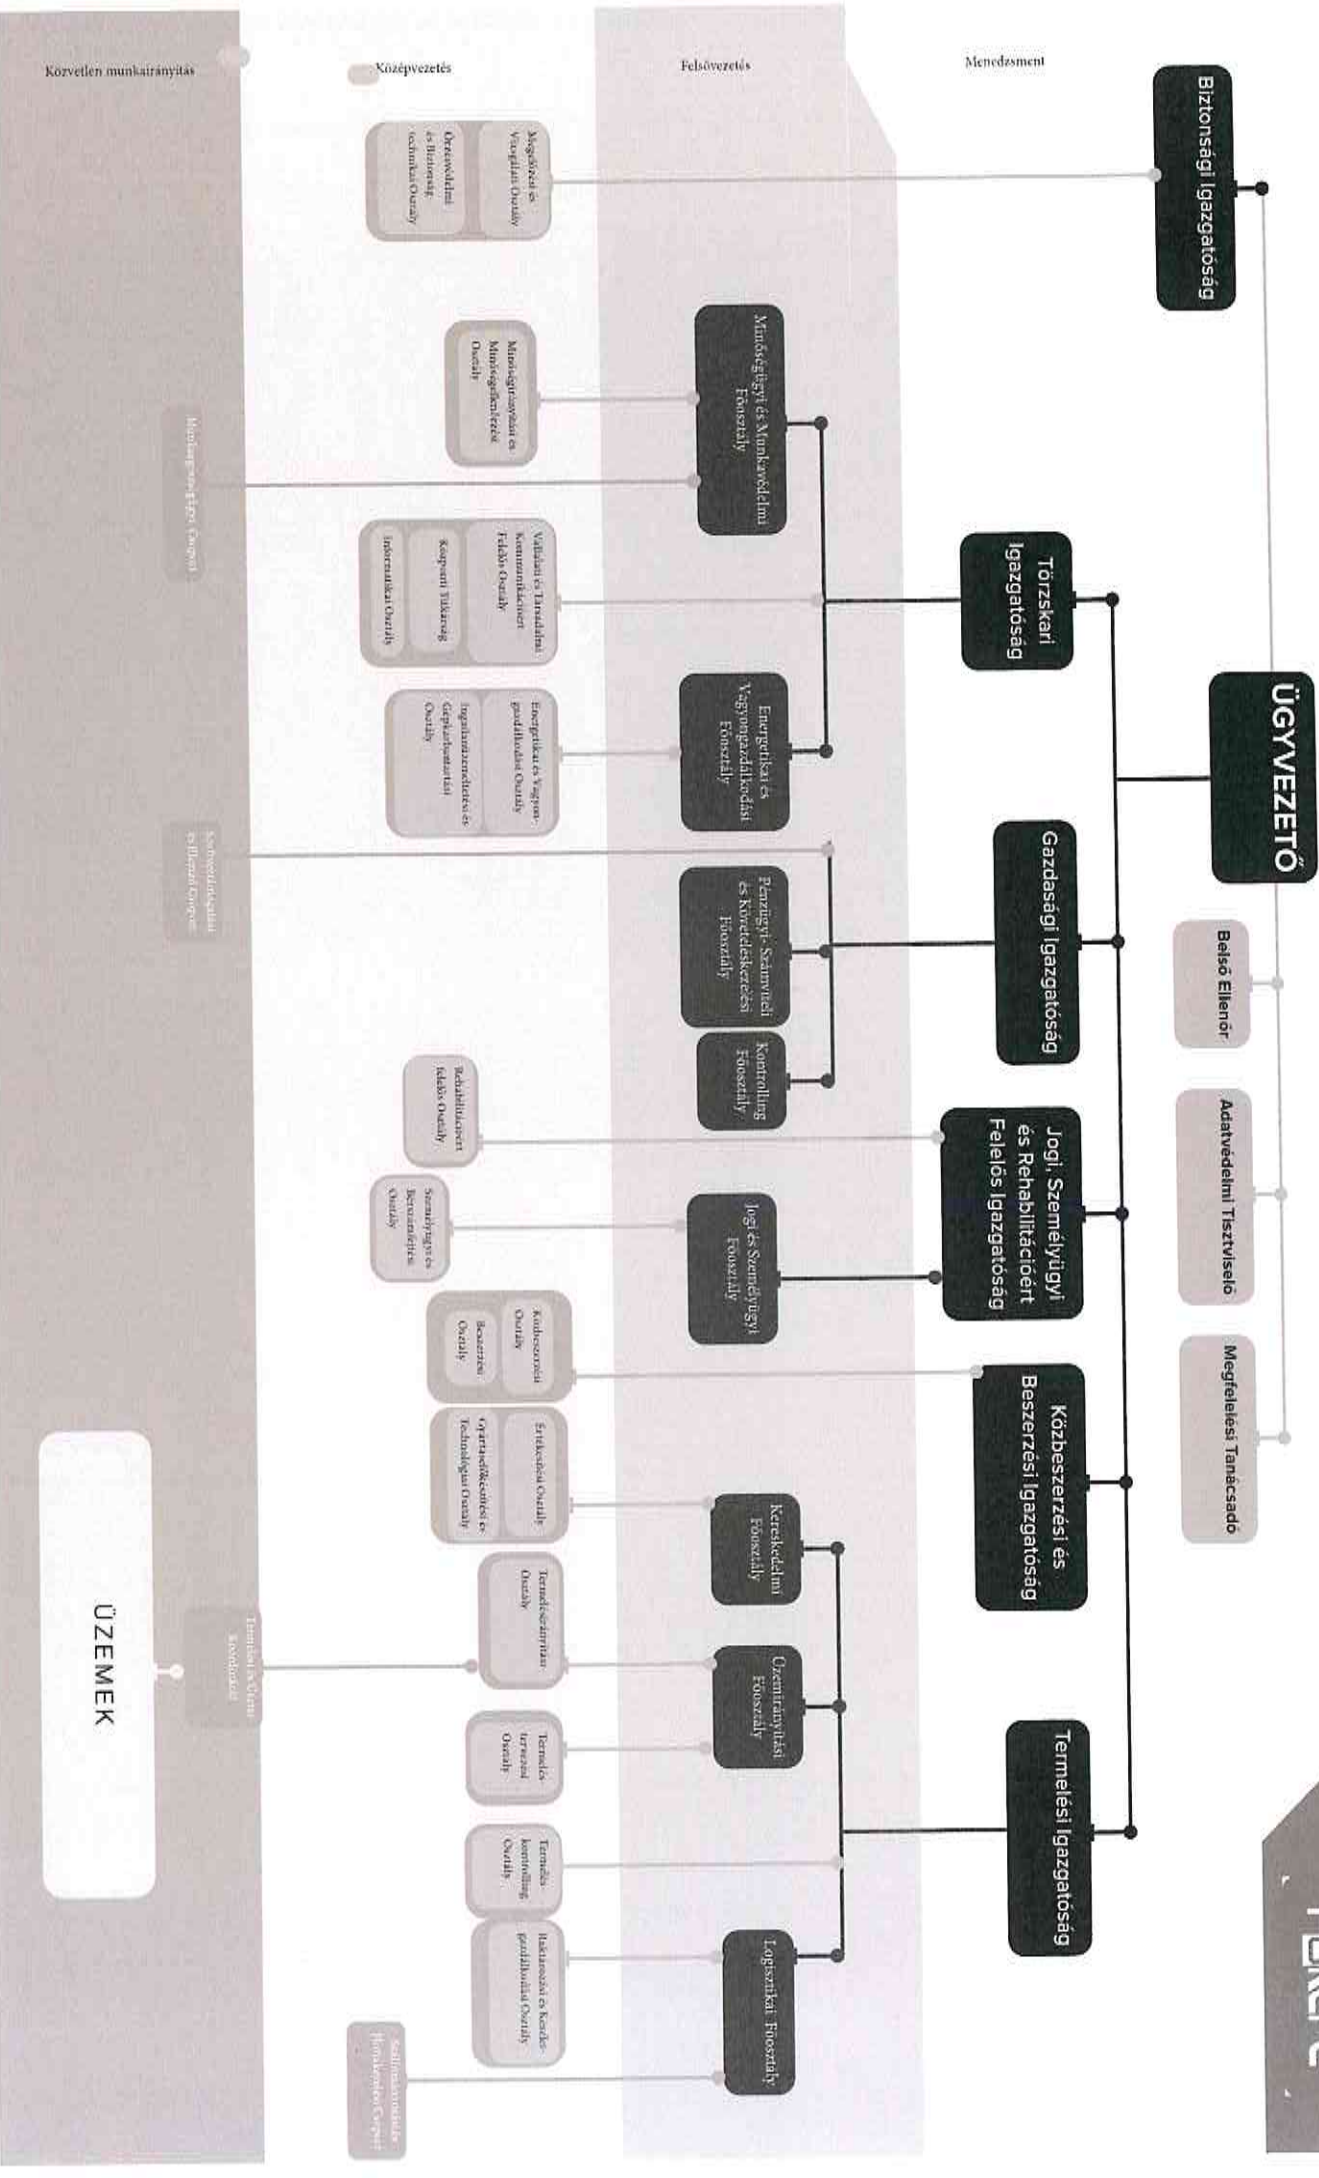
Közvetlen munkairányítás

Középvezetés

Felsővezetés

Menedzsment

ÜGYVEZETŐ

Biztonsági Igazgatóság

Törzskari Igazgatóság

Gazdasági Igazgatóság

Jogi, Személyügyi és Rehabilitációért Felelős Igazgatóság

Közbeszerzési és Beszerzési Igazgatóság

Termelési Igazgatóság

Belső Ellenőr

Adatvédelmi Tisztviselő

Megfelelési Tanácsadó

Megelőzési és Vizsgálati Osztály

Őrzésvédelmi és Biztonság-technikai Osztály

Minőségügyi és Munkavédelmi Főosztály

Minőségirányítási és Minőségellenőrzési Osztály

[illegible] Csoport

Vállalati és Társadalmi Kommunikációért Felelős Osztály

Központi Titkárság

Informatikai Osztály

Energetikai és Vagyongazdálkodási Főosztály

Energetikai és Vagyongazdálkodási Osztály

Ingatlanüzemeltetési és Gépkarbantartási Osztály

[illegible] Csoport

Pénzügyi- Számviteli és Követeléskezelési Főosztály

Kontrolling Főosztály

Rehabilitációért felelős Osztály

Jogi és Személyügyi Főosztály

Személyügyi és Bérszámfejtési Osztály

Közbeszerzési Osztály

Beszerzési Osztály

Értékesítési Osztály

Gyártásfejlesztési és Technológiai Osztály

Kereskedelmi Főosztály

Termelésirányítási Osztály

Üzemirányítási Főosztály

Termelés-tervezési Osztály

Termelés-kontrolling Osztály

Raktározási és Készletgazdálkodási Osztály

Logisztikai Főosztály

Termelési és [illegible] koordinátor

Szállítmányozási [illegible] Csoport

ÜZEMEK